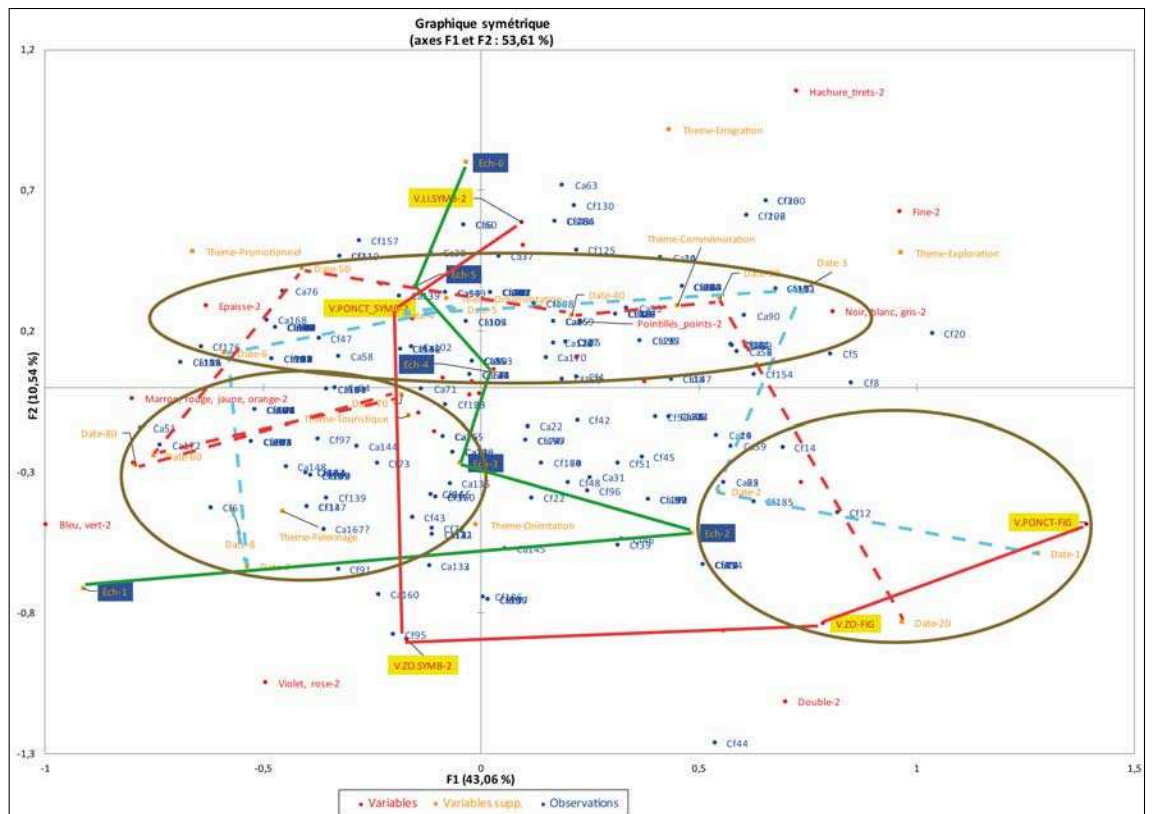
Graphique symétrique
(axes F1 et F2 : 53,61 %)

1,2
0,7
0,2
-0,3
-0,8
-1,3

F2 (10,54 %)

-1
-0,5
0
0,5
1
1,5

F1 (43,06 %)

Hachure_tirets-2
Theme-Emigration
Ech-6
Ca63
V.LI.SYMB-2
Cf130
Cf200
Cf208
Fine-2
Cf157
Cf125
Theme-Commemoration
Theme-Exploration
Theme-Promotionnel
Date-50
Ech-5
Date-3
Ca76
Ca37
Epaisse-2
V.PONCT_SYMB-2
Date-5
Date-80
Noir, blanc, gris-2
Ca168
Ca90
Cf20
Pointillés_points-2
Cf176
Date-8
Cf47
Ca58
Ech-4
Ca170
Cf5
Cf154
Cf8
Marron, rouge, jaune, orange-2
Ca71
Theme-Touristique
Date-80
Ca51
Ca22
Cf42
Cf97
Ca144
Cf14
Ech-3
Cf73
Cf180
Cf51
Cf45
Ca31
Cf48
Cf96
Cf22
Cf139
Cf147
Ca1677
Cf185
Cf12
V.PONCT-FIG
Bleu, vert-2
Theme-Pelerinage
Cf43
Theme-Orientation
Ech-2
Date-8
Ca145
Cf39
Date-1
Cf91
Ca133
Ech-1
Ca160
V.ZO-FIG
Date-20
Cf95
V.ZO.SYMB-2
Violet, rose-2
Double-2
Cf44

• Variables • Variables supp. • Observations